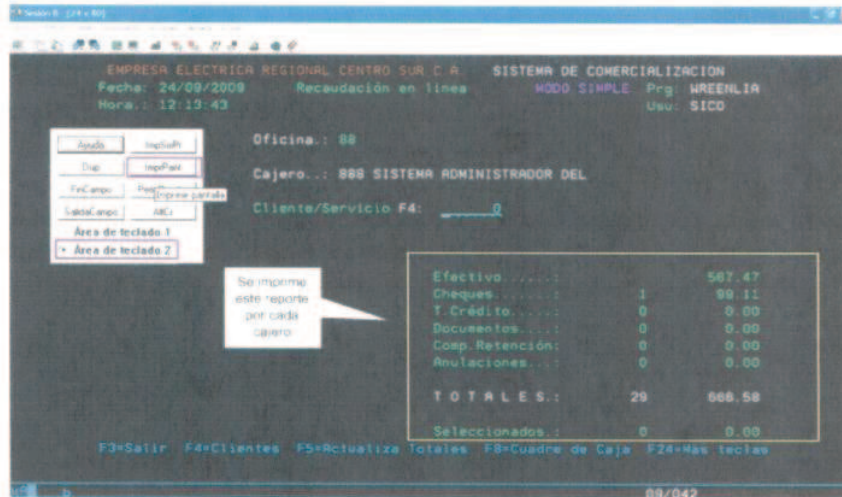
Sesión B - [24 x 80]

EMPRESA ELECTRICA REGIONAL CENTRO SUR C.A. SISTEMA DE COMERCIALIZACION
Fecha: 24/09/2009 Recaudación en línea MODO SIMPLE Prg: WREENLIA
Hora.: 12:13:43 Usu: SICO

Ayuda ImpSolPt
Dup ImpPant
FinCampo PetSis
SalidaCampo AltCr
Área de teclado 1
Área de teclado 2

Imprime pantalla

Oficina.: 88

Cajero..: 888 SISTEMA ADMINISTRADOR DEL

Cliente/Servicio F4: 0

Se imprime este reporte por cada cajero

| Efectivo......: | | 587.47 |
|---|---|---|
| Cheques.......: | 1 | 98.11 |
| T.Crédito.....: | 0 | 0.00 |
| Documentos....: | 0 | 0.00 |
| Comp.Retención: | 0 | 0.00 |
| Anulaciones...: | 0 | 0.00 |
| T O T A L E S.: | 29 | 668.58 |
| Seleccionados.: | 0 | 0.00 |

F3=Salir F4=Clientes F5=Actualiza Totales F8=Cuadre de Caja F24=Mas teclas

b 09/042